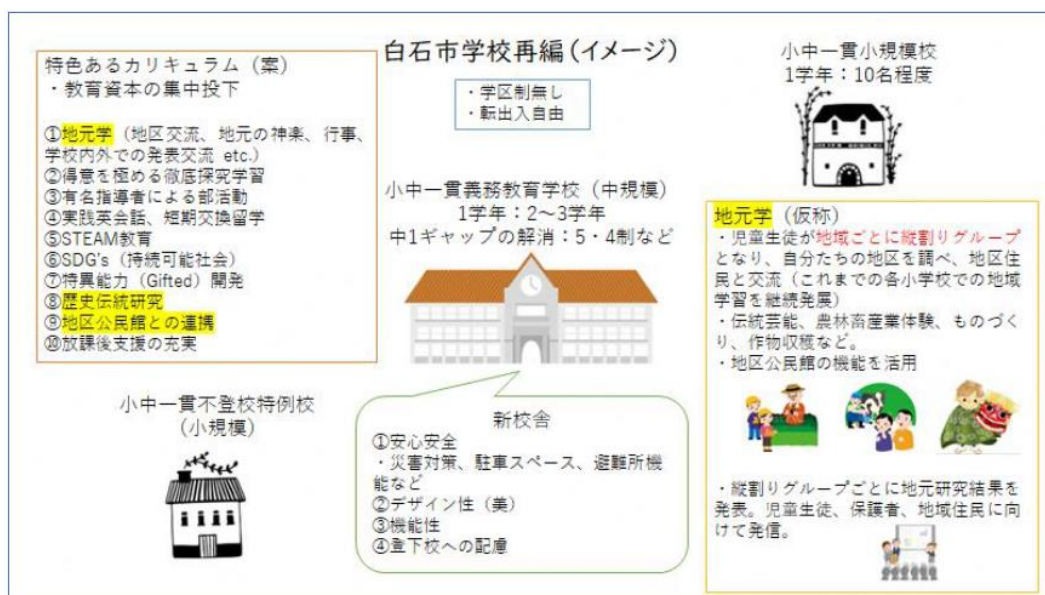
白石市学校再編（イメージ）

特色あるカリキュラム（案）
・教育資本の集中投下

①地元学（地区交流、地元の神楽、行事、学校内外での発表交流 etc.）
②得意を極める徹底探究学習
③有名指導者による部活動
④実践英会話、短期交換留学
⑤STEAM教育
⑥SDG's（持続可能社会）
⑦特異能力（Gifted）開発
⑧歴史伝統研究
⑨地区公民館との連携
⑩放課後支援の充実

・学区制無し
・転出入自由

小中一貫小規模校
1学年：10名程度

小中一貫義務教育学校（中規模）
1学年：2～3学年
中1ギャップの解消：5・4制など

地元学（仮称）
・児童生徒が地域ごとに縦割りグループとなり、自分たちの地区を調べ、地区住民と交流（これまでの各小学校での地域学習を継続発展）
・伝統芸能、農林畜産業体験、ものづくり、作物収穫など。
・地区公民館の機能を活用

小中一貫不登校特例校
（小規模）

新校舎
①安心安全
・災害対策、駐車スペース、避難所機能など
②デザイン性（美）
③機能性
④登下校への配慮

・縦割りグループごとに地元研究結果を発表。児童生徒、保護者、地域住民に向けて発信。